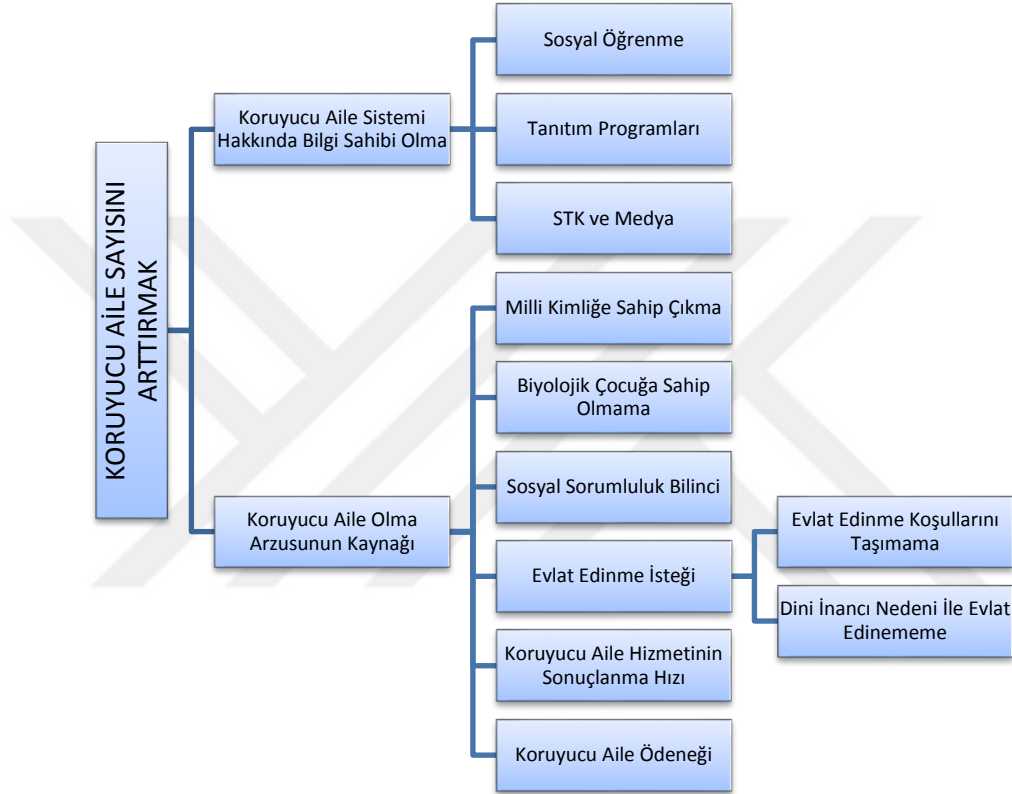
KORUYUCU AİLE SAYISINI ARTTIRMAK

Koruyucu Aile Sistemi Hakkında Bilgi Sahibi Olma

Sosyal Öğrenme

Tanıtım Programları

STK ve Medya

Koruyucu Aile Olma Arzusunun Kaynağı

Milli Kimliğe Sahip Çıkma

Biyolojik Çocuğa Sahip Olmama

Sosyal Sorumluluk Bilinci

Evlat Edinme İsteği

Evlat Edinme Koşullarını Taşımama

Dini İnancı Nedeni İle Evlat Edinememe

Koruyucu Aile Hizmetinin Sonuçlanma Hızı

Koruyucu Aile Ödeneği